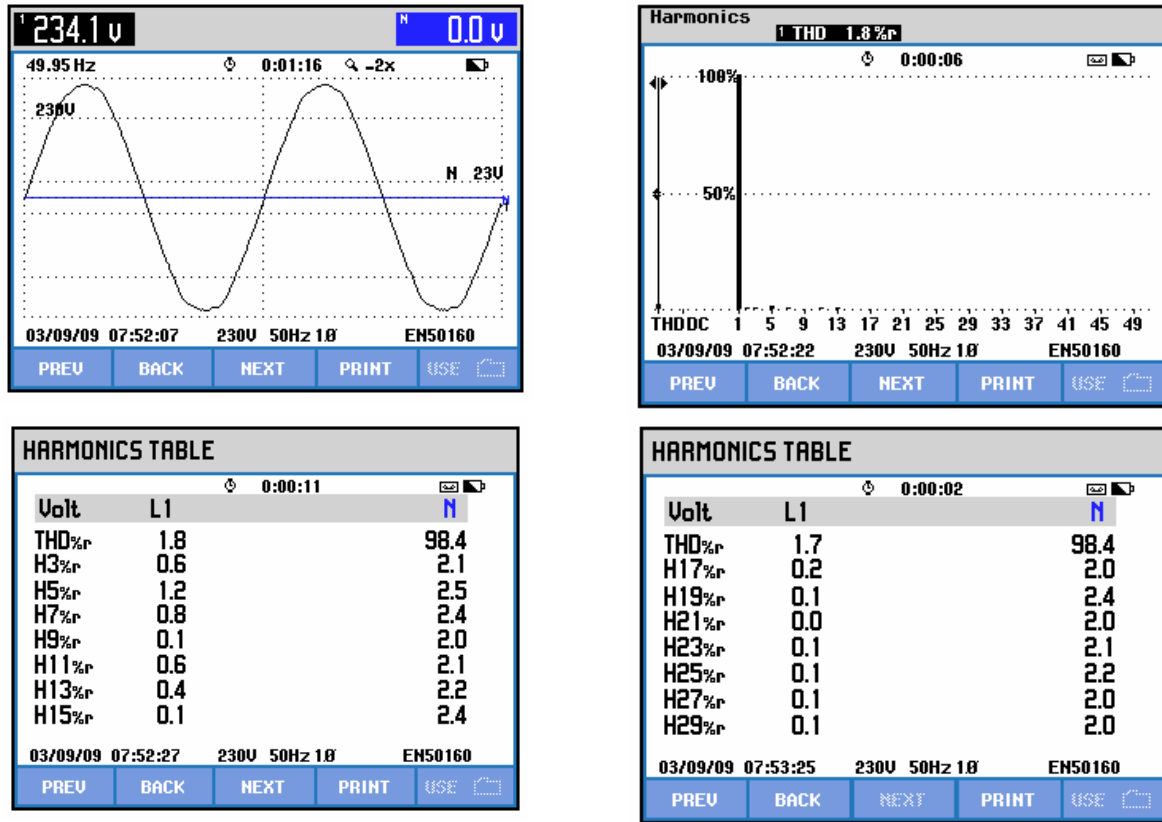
1 234.1 v
N 0.0 v
49.95 Hz 0:01:16 -2x
230V
N 23V
03/09/09 07:52:07 230V 50Hz 1Ø EN50160
PREV BACK NEXT PRINT USE

Harmonics
1 THD 1.8 %r
0:00:06
100%
50%
THD DC 1 5 9 13 17 21 25 29 33 37 41 45 49
03/09/09 07:52:22 230V 50Hz 1Ø EN50160
PREV BACK NEXT PRINT USE

HARMONICS TABLE
0:00:11

| Volt | L1 | N |
|---|---|---|
| THD%r | 1.8 | 98.4 |
| H3%r | 0.6 | 2.1 |
| H5%r | 1.2 | 2.5 |
| H7%r | 0.8 | 2.4 |
| H9%r | 0.1 | 2.0 |
| H11%r | 0.6 | 2.1 |
| H13%r | 0.4 | 2.2 |
| H15%r | 0.1 | 2.4 |

03/09/09 07:52:27 230V 50Hz 1Ø EN50160
PREV BACK NEXT PRINT USE

HARMONICS TABLE
0:00:02

| Volt | L1 | N |
|---|---|---|
| THD%r | 1.7 | 98.4 |
| H17%r | 0.2 | 2.0 |
| H19%r | 0.1 | 2.4 |
| H21%r | 0.0 | 2.0 |
| H23%r | 0.1 | 2.1 |
| H25%r | 0.1 | 2.2 |
| H27%r | 0.1 | 2.0 |
| H29%r | 0.1 | 2.0 |

03/09/09 07:53:25 230V 50Hz 1Ø EN50160
PREV BACK NEXT PRINT USE